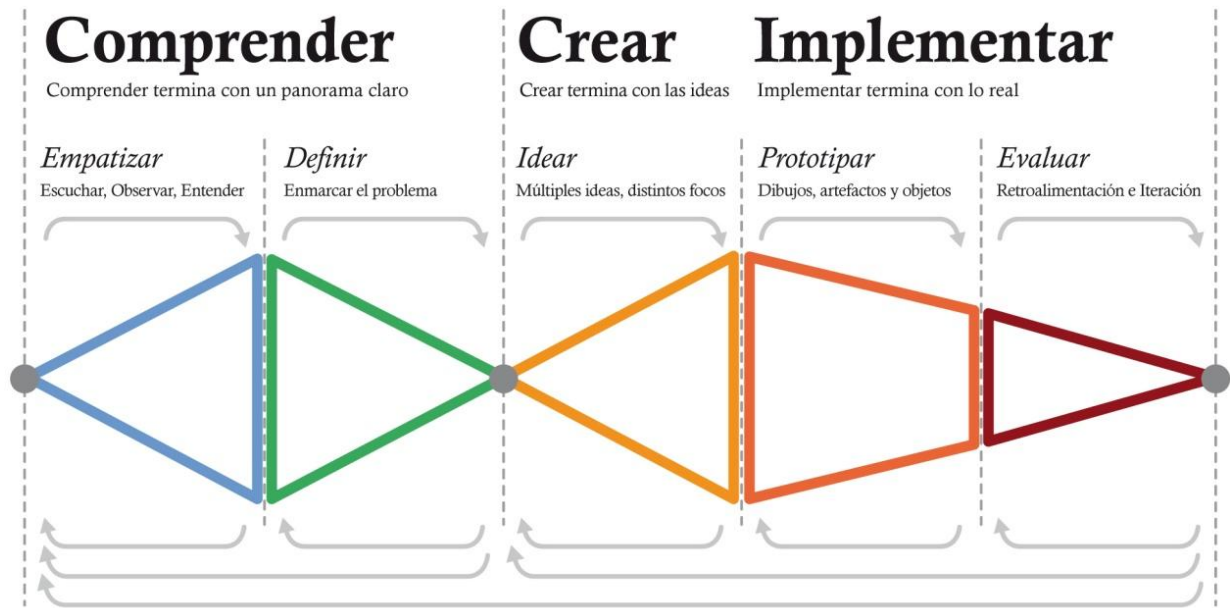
Comprender
Comprender termina con un panorama claro

Crear
Crear termina con las ideas

Implementar
Implementar termina con lo real

Empatizar
Escuchar, Observar, Entender

Definir
Enmarcar el problema

Idear
Múltiples ideas, distintos focos

Prototipar
Dibujos, artefactos y objetos

Evaluar
Retroalimentación e Iteración